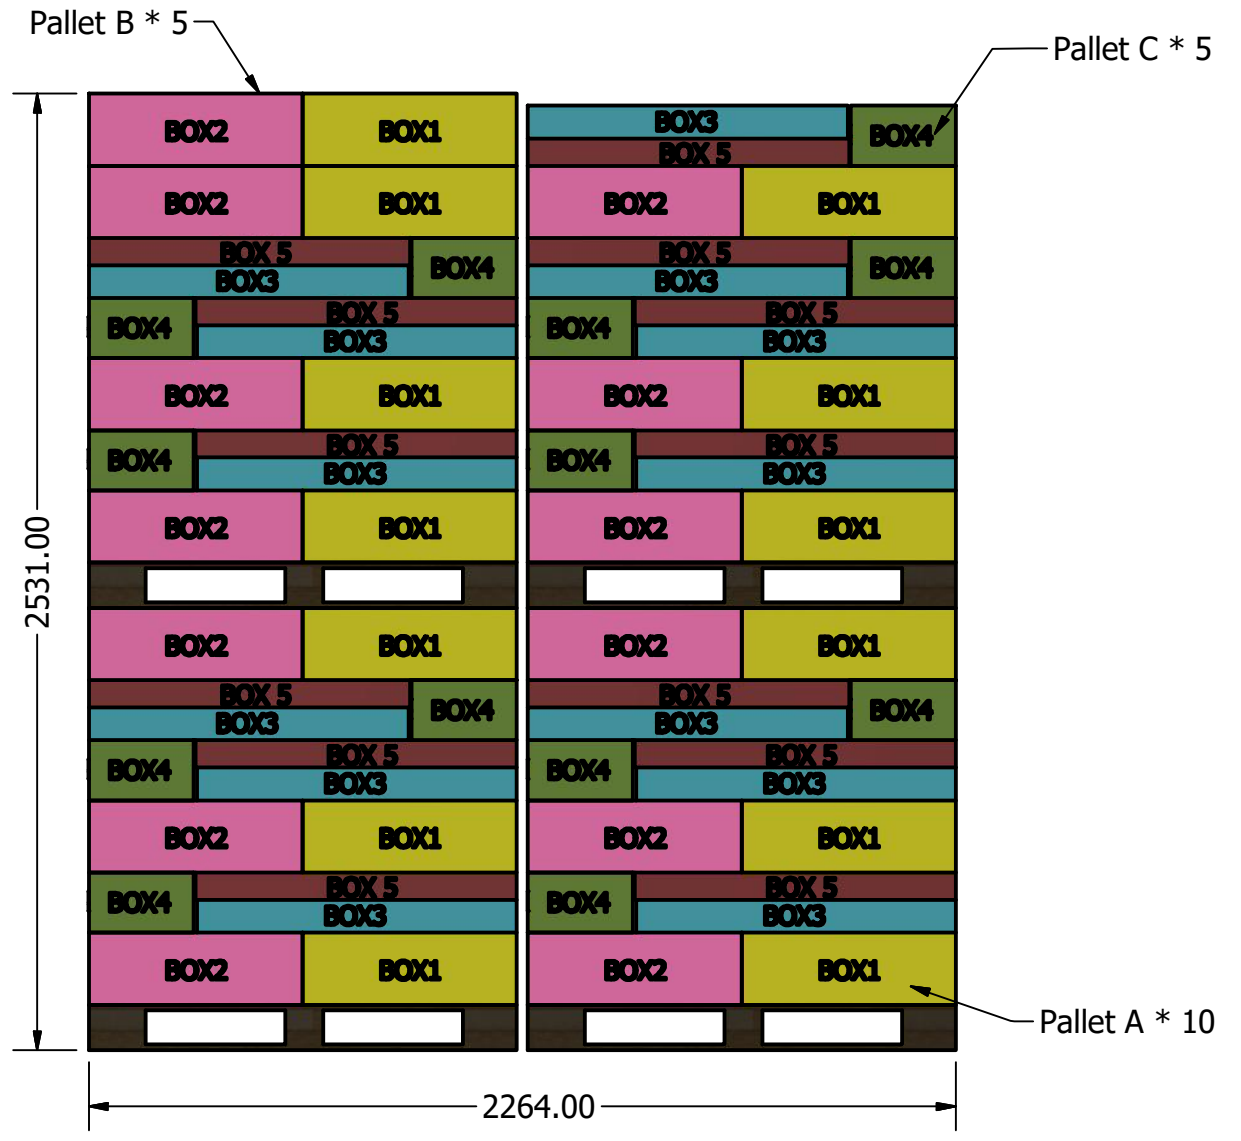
Pallet B * 5

Pallet C * 5

2531.00

BOX2 BOX1
BOX2 BOX1
BOX 5 BOX3 BOX4
BOX4 BOX 5 BOX3
BOX2 BOX1
BOX4 BOX 5 BOX3
BOX2 BOX1
BOX2 BOX1
BOX 5 BOX3 BOX4
BOX4 BOX 5 BOX3
BOX2 BOX1
BOX4 BOX 5 BOX3
BOX2 BOX1

BOX3 BOX 5 BOX4
BOX2 BOX1
BOX 5 BOX3 BOX4
BOX4 BOX 5 BOX3
BOX2 BOX1
BOX4 BOX 5 BOX3
BOX2 BOX1
BOX2 BOX1
BOX 5 BOX3 BOX4
BOX4 BOX 5 BOX3
BOX2 BOX1
BOX4 BOX 5 BOX3
BOX2 BOX1

Pallet A * 10

2264.00